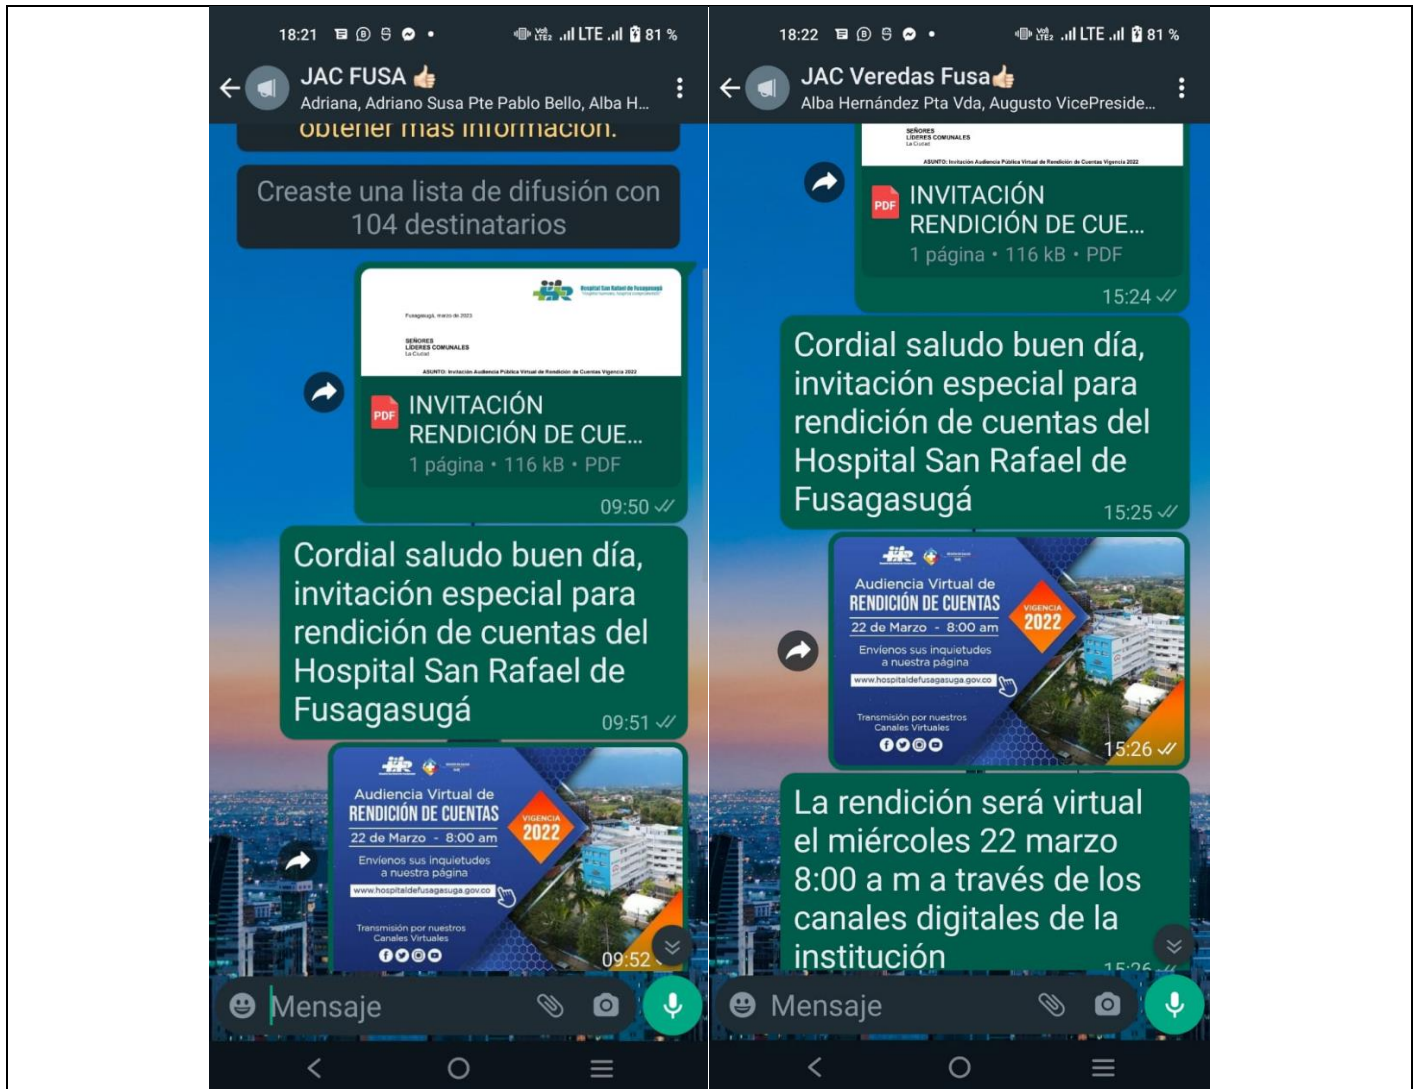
18:21 81 %

JAC FUSA 👍

Adriana, Adriano Susa Pte Pablo Bello, Alba H...

obtener más información.

Creaste una lista de difusión con 104 destinatarios

Hospital San Rafael de Fusagasugá

Fusagasugá, marzo de 2023

SEÑORES
LÍDERES COMUNALES
La Ciudad

ASUNTO: Invitación Audiencia Pública Virtual de Rendición de Cuentas Vigencia 2022

PDF INVITACIÓN RENDICIÓN DE CUE...

1 página • 116 kB • PDF

09:50

Cordial saludo buen día, invitación especial para rendición de cuentas del Hospital San Rafael de Fusagasugá

09:51

Audiencia Virtual de
RENDICIÓN DE CUENTAS
VIGENCIA 2022
22 de Marzo - 8:00 am
Envíenos sus inquietudes a nuestra página
www.hospitaldefusagasuga.gov.co
Transmisión por nuestros Canales Virtuales

09:52

Mensaje

18:22 81 %

JAC Veredas Fusa👍

Alba Hernández Pta Vda, Augusto VicePreside...

SEÑORES
LÍDERES COMUNALES
La Ciudad

ASUNTO: Invitación Audiencia Pública Virtual de Rendición de Cuentas Vigencia 2022

PDF INVITACIÓN RENDICIÓN DE CUE...

1 página • 116 kB • PDF

15:24

Cordial saludo buen día, invitación especial para rendición de cuentas del Hospital San Rafael de Fusagasugá

15:25

Audiencia Virtual de
RENDICIÓN DE CUENTAS
VIGENCIA 2022
22 de Marzo - 8:00 am
Envíenos sus inquietudes a nuestra página
www.hospitaldefusagasuga.gov.co
Transmisión por nuestros Canales Virtuales

15:26

La rendición será virtual el miércoles 22 marzo 8:00 a m a través de los canales digitales de la institución

15:26

Mensaje